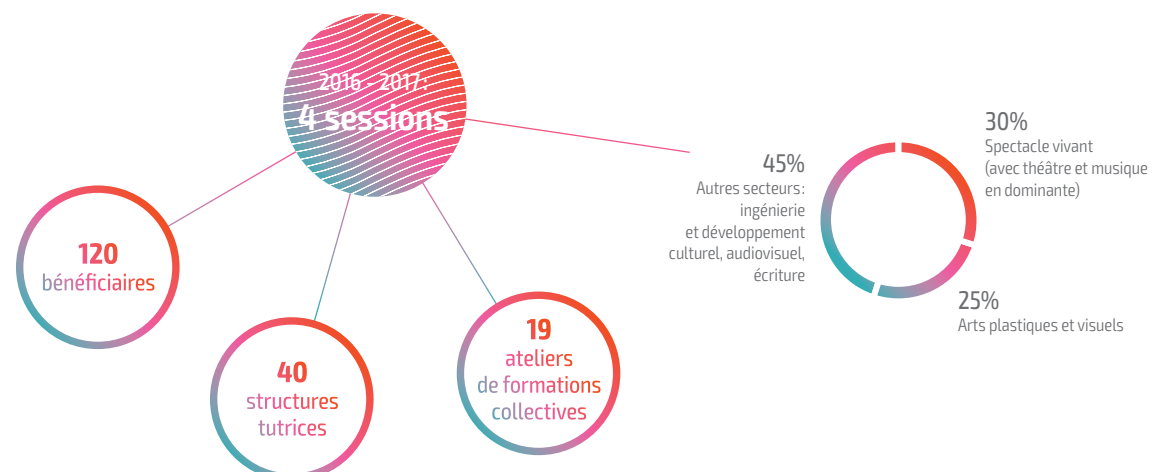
2016 - 2017 :
4 sessions

120
bénéficiaires

40
structures tutrices

19
ateliers de formations collectives

45%
Autres secteurs : ingénierie et développement culturel, audiovisuel, écriture

30%
Spectacle vivant (avec théâtre et musique en dominante)

25%
Arts plastiques et visuels